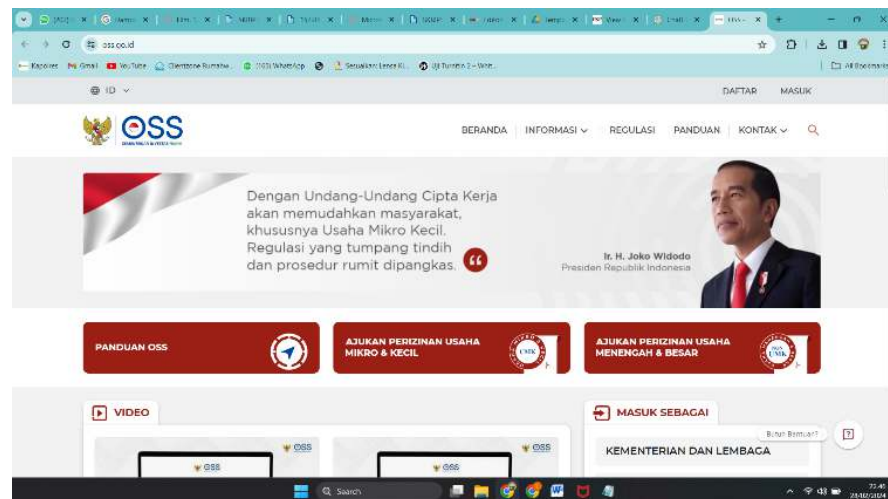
oss.go.id

Kapolres Gmail YouTube Diantipone Rumahku (103) WhatsApp Sekolahkan Lanjut Ki... Uji Turnitin 2 - Web

All Bookmarks

ID

DAFTAR MASUK

OSS

BERANDA INFORMASI REGULASI PANDUAN KONTAK

Dengan Undang-Undang Cipta Kerja akan memudahkan masyarakat, khususnya Usaha Mikro Kecil. Regulasi yang tumpang tindih dan prosedur rumit dipangkas.

Ir. H. Joko Widodo
Presiden Republik Indonesia

PANDUAN OSS

AJUKAN PERIZINAN USAHA MIKRO & KECIL

UMK

AJUKAN PERIZINAN USAHA MENENGAH & BESAR

UMK

VIDEO

OSS

OSS

OSS

OSS

MASUK SEBAGAI

Butuh Bantuan?

KEMENTERIAN DAN LEMBAGA

Search